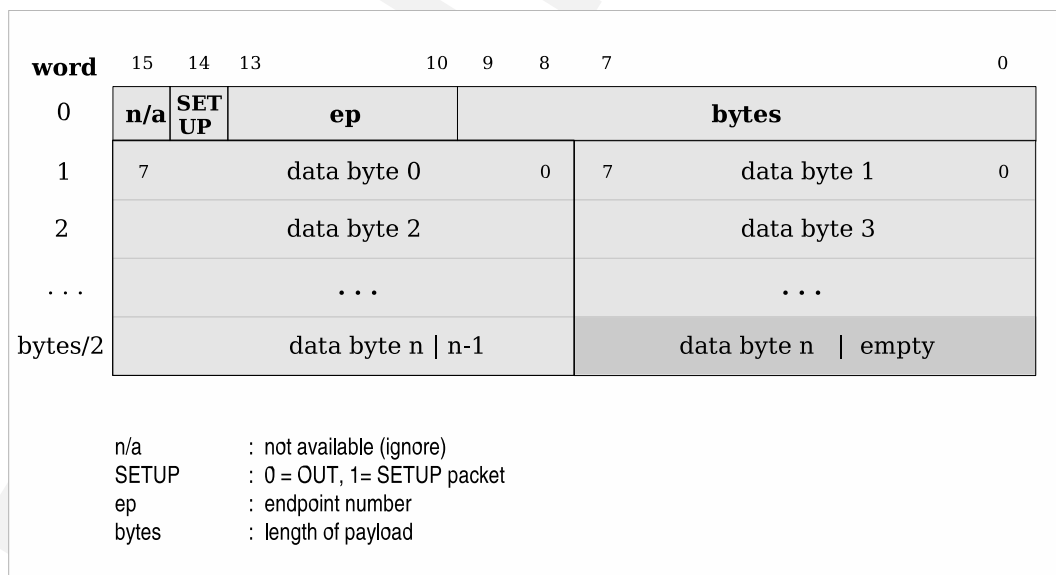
word 15 14 13 10 9 8 7 0

| word | | | |
|---|---|---|---|
| 0 | n/a | SETUP | ep | bytes |
| 1 | 7 data byte 0 0 | 7 data byte 1 0 |
| 2 | data byte 2 | data byte 3 |
| ... | ... | ... |
| bytes/2 | data byte n \| n-1 | data byte n \| empty |

n/a : not available (ignore)
SETUP : 0 = OUT, 1= SETUP packet
ep : endpoint number
bytes : length of payload